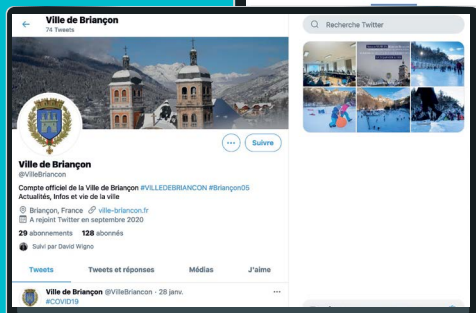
Ville de Briançon
74 Tweets

Recherche Twitter

Suivre

Ville de Briançon
@VilleBriancon

Compte officiel de la Ville de Briançon #VILLEDEBRIANCON #Briançon05
Actualités, Infos et vie de la ville

Briançon, France villle-briancon.fr
A rejoint Twitter en septembre 2020

29 abonnements 128 abonnés

Suivi par David Wigno

Tweets Tweets et réponses Médias J'aime

Ville de Briançon @VilleBriancon · 28 janv.
#COVID19